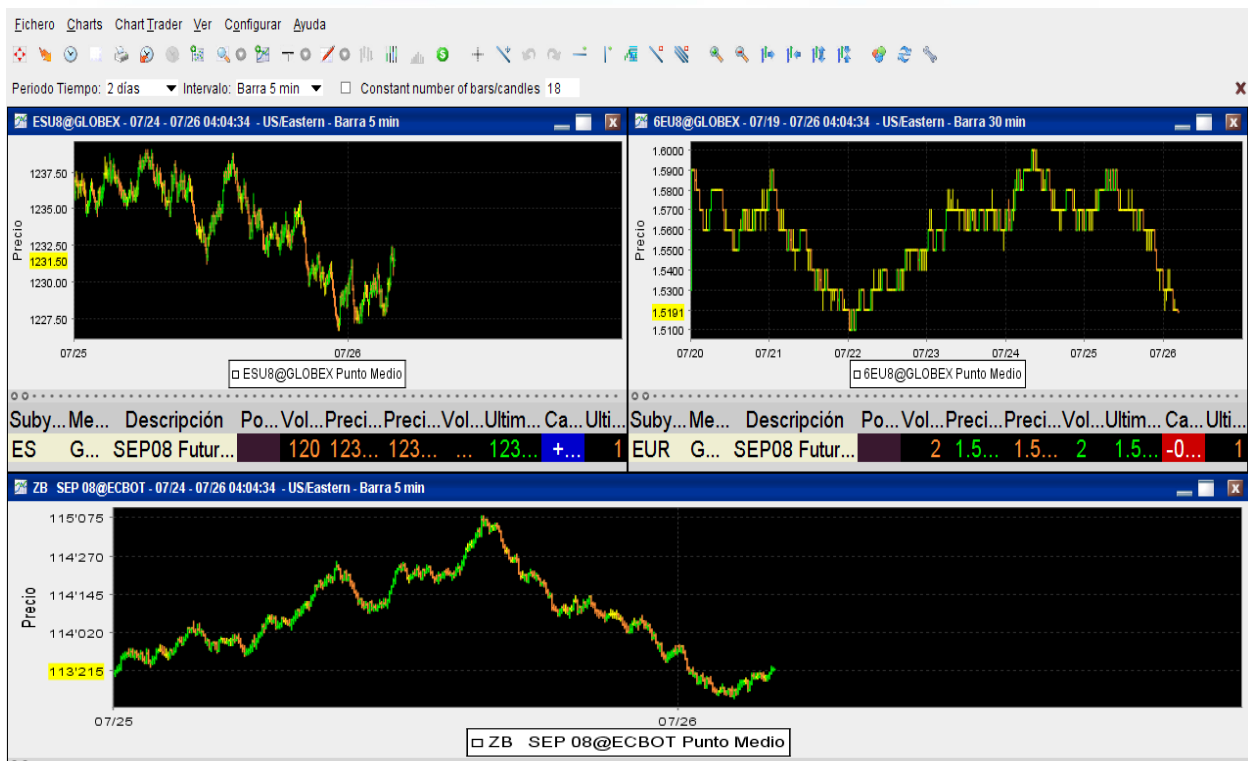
Fichero Charts ChartTrader Ver Configurar Ayuda

Periodo Tiempo: 2 días Intervalo: Barra 5 min Constant number of bars/candles 18

ESU8@GLOBEX - 07/24 - 07/26 04:04:34 - US/Eastern - Barra 5 min

1237.50
1235.00
1232.50
1231.50
1230.00
1227.50
Precio
07/25
07/26
ESU8@GLOBEX Punto Medio

6EU8@GLOBEX - 07/19 - 07/26 04:04:34 - US/Eastern - Barra 30 min

1.6000
1.5900
1.5800
1.5700
1.5600
1.5500
1.5400
1.5300
1.5191
1.5100
Precio
07/20
07/21
07/22
07/23
07/24
07/25
07/26
6EU8@GLOBEX Punto Medio

| Suby... | Me... | Descripción | Po... | Vol... | Preci... | Preci... | Vol... | Ultim... | Ca... | Ulti... |
|---|---|---|---|---|---|---|---|---|---|---|
| ES | G... | SEP08 Futur... | | 120 | 123... | 123... | ... | 123... | +... | 1 |

| Suby... | Me... | Descripción | Po... | Vol... | Preci... | Preci... | Vol... | Ultim... | Ca... | Ulti... |
|---|---|---|---|---|---|---|---|---|---|---|
| EUR | G... | SEP08 Futur... | | 2 | 1.5... | 1.5... | 2 | 1.5... | -0... | 1 |

ZB SEP 08@ECBOT - 07/24 - 07/26 04:04:34 - US/Eastern - Barra 5 min

115'075
114'270
114'145
114'020
113'215
Precio
07/25
07/26
ZB SEP 08@ECBOT Punto Medio